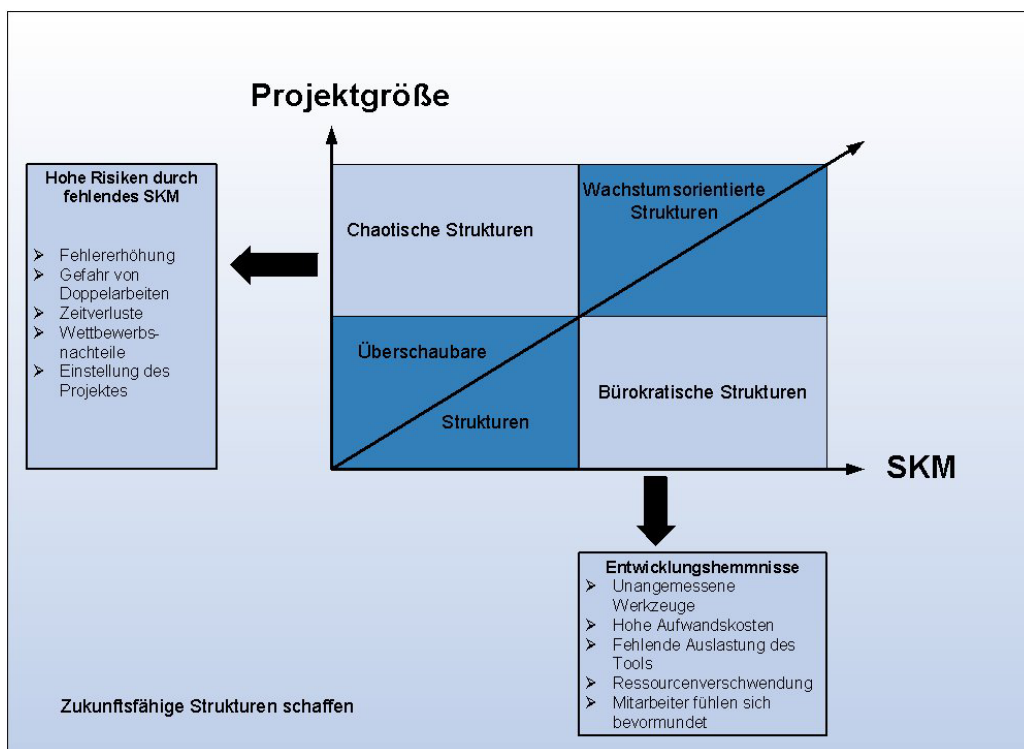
Projektgröße

Hohe Risiken durch fehlendes SKM

- Fehlererhöhung
- Gefahr von Doppelarbeiten
- Zeitverluste
- Wettbewerbsnachteile
- Einstellung des Projektes

Chaotische Strukturen

Wachstumsorientierte Strukturen

Überschaubare

Strukturen

Bürokratische Strukturen

SKM

Entwicklungshemmnisse
- Unangemessene Werkzeuge
- Hohe Aufwandskosten
- Fehlende Auslastung des Tools
- Ressourcenverschwendung
- Mitarbeiter fühlen sich bevormundet

Zukunftsfähige Strukturen schaffen